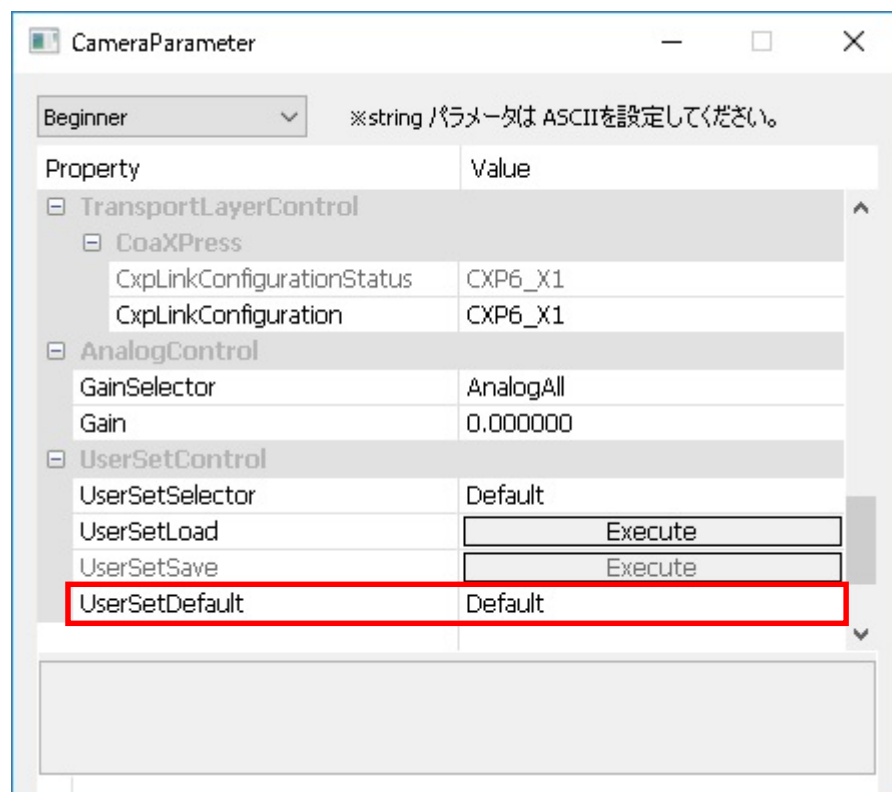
CameraParameter

Beginner

※string パラメータは ASCIIを設定してください。

| Property | Value |
|---|---|
| ⊟ TransportLayerControl | |
| ⊟ CoaXPress | |
| CxpLinkConfigurationStatus | CXP6_X1 |
| CxpLinkConfiguration | CXP6_X1 |
| ⊟ AnalogControl | |
| GainSelector | AnalogAll |
| Gain | 0.000000 |
| ⊟ UserSetControl | |
| UserSetSelector | Default |
| UserSetLoad | Execute |
| UserSetSave | Execute |
| UserSetDefault | Default |